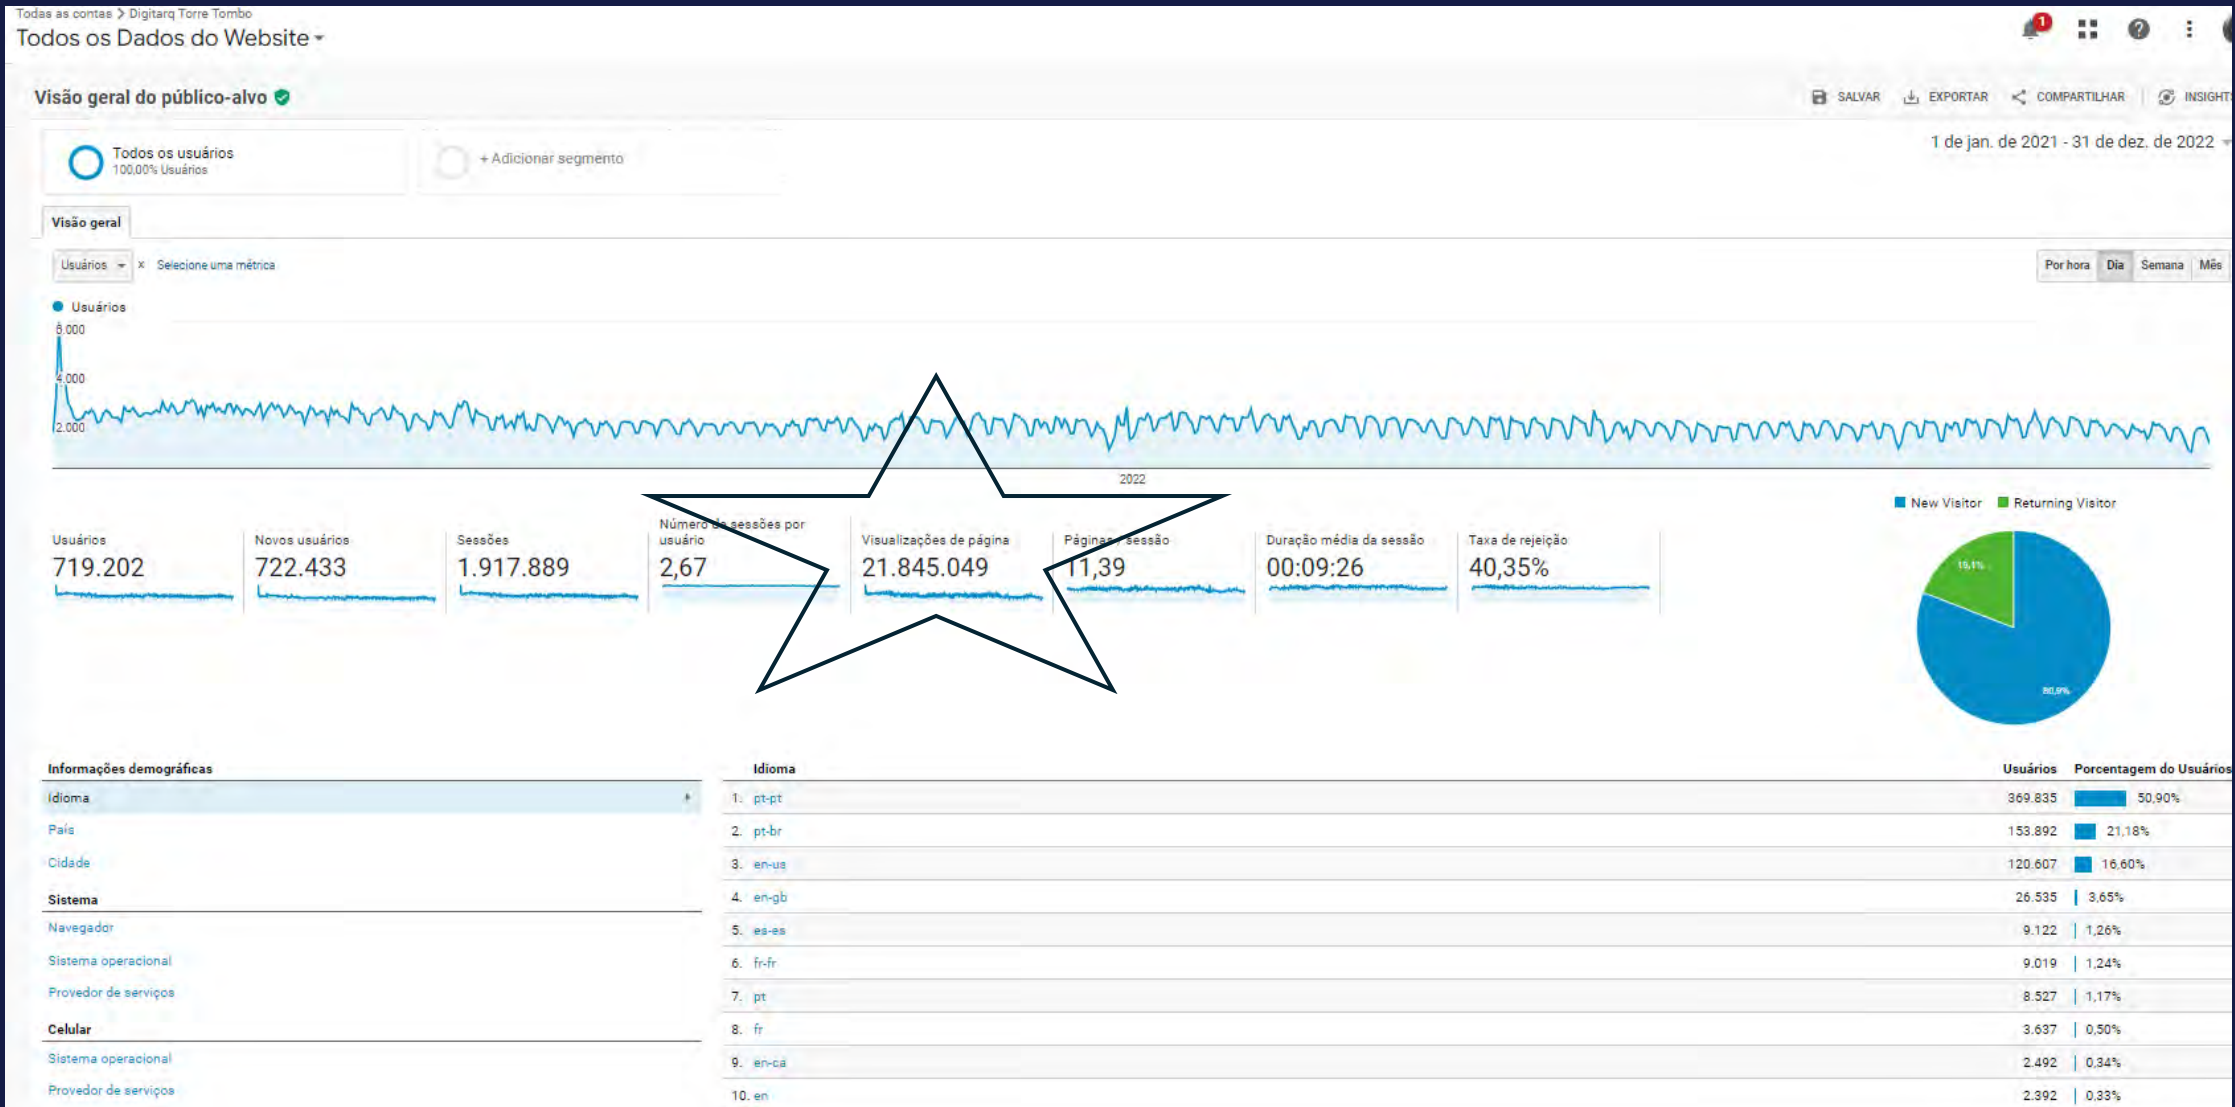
Todas as contas > Digitarq Torre Tombo
Todos os Dados do Website

Visão geral do público-alvo

SALVAR EXPORTAR COMPARTILHAR INSIGHTS

Todos os usuários
100,00% Usuários

+ Adicionar segmento

1 de jan. de 2021 - 31 de dez. de 2022

Visão geral

Usuários x Selecione uma métrica

Por hora Dia Semana Mês

Usuários
6.000
4.000
2.000
2022

Usuários
719.202

Novos usuários
722.433

Sessões
1.917.889

Número de sessões por usuário
2,67

Visualizações de página
21.845.049

Páginas/sessão
11,39

Duração média da sessão
00:09:26

Taxa de rejeição
40,35%

New Visitor Returning Visitor
19,1%
80,9%

Informações demográficas
Idioma
País
Cidade
Sistema
Navegador
Sistema operacional
Provedor de serviços
Celular
Sistema operacional
Provedor de serviços

| | Idioma | Usuários | Porcentagem do Usuários |
|---|---|---|---|
| 1. | pt-pt | 369.835 | 50,90% |
| 2. | pt-br | 153.892 | 21,18% |
| 3. | en-us | 120.607 | 16,60% |
| 4. | en-gb | 26.535 | 3,65% |
| 5. | es-es | 9.122 | 1,26% |
| 6. | fr-fr | 9.019 | 1,24% |
| 7. | pt | 8.527 | 1,17% |
| 8. | fr | 3.637 | 0,50% |
| 9. | en-ca | 2.492 | 0,34% |
| 10. | en | 2.392 | 0,33% |